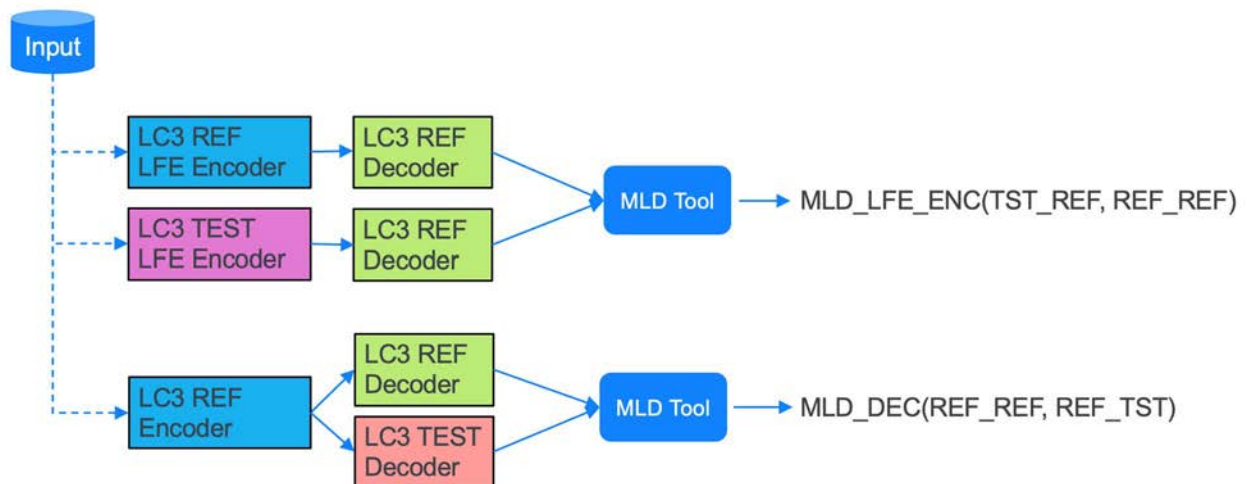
Input

LC3 REF LFE Encoder

LC3 REF Decoder

LC3 TEST LFE Encoder

LC3 REF Decoder

MLD Tool

MLD_LFE_ENC(TST_REF, REF_REF)

LC3 REF Encoder

LC3 REF Decoder

LC3 TEST Decoder

MLD Tool

MLD_DEC(REF_REF, REF_TST)